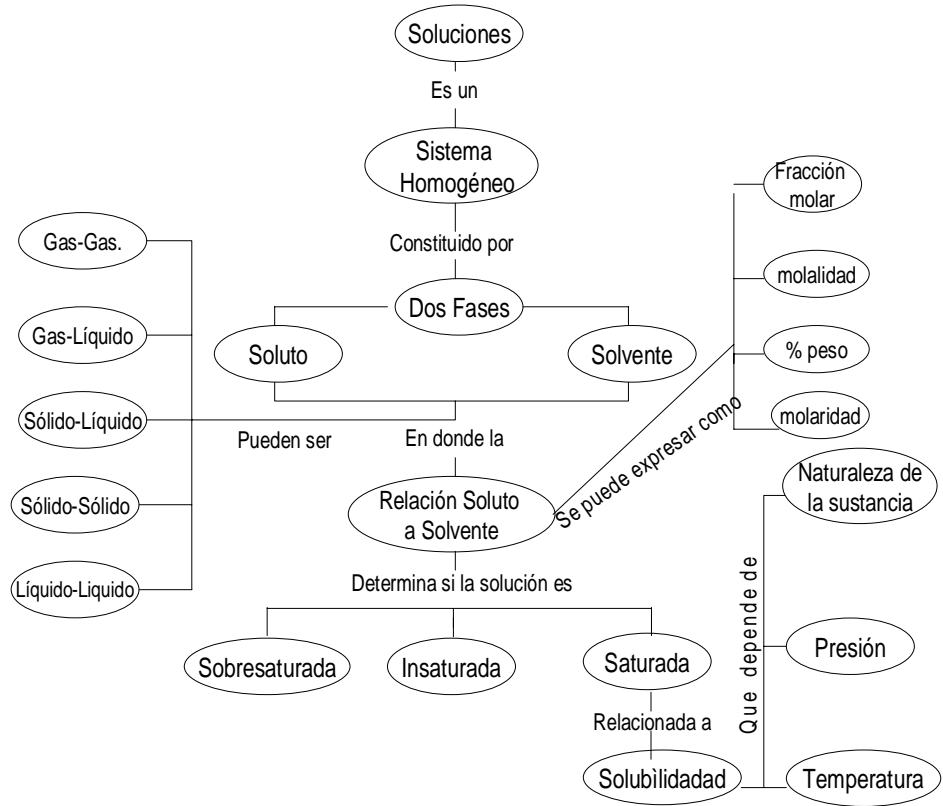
Soluciones

Es un

Sistema Homogéneo

Constituido por

Dos Fases

Soluto

Solvente

Gas-Gas.

Gas-Líquido

Sólido-Líquido

Sólido-Sólido

Líquido-Liquido

Pueden ser

En donde la

Relación Soluto a Solvente

Se puede expresar como

Fracción molar

molalidad

% peso

molaridad

Determina si la solución es

Sobresaturada

Insaturada

Saturada

Relacionada a

Solubìlidad

Que depende de

Naturaleza de la sustancia

Presión

Temperatura